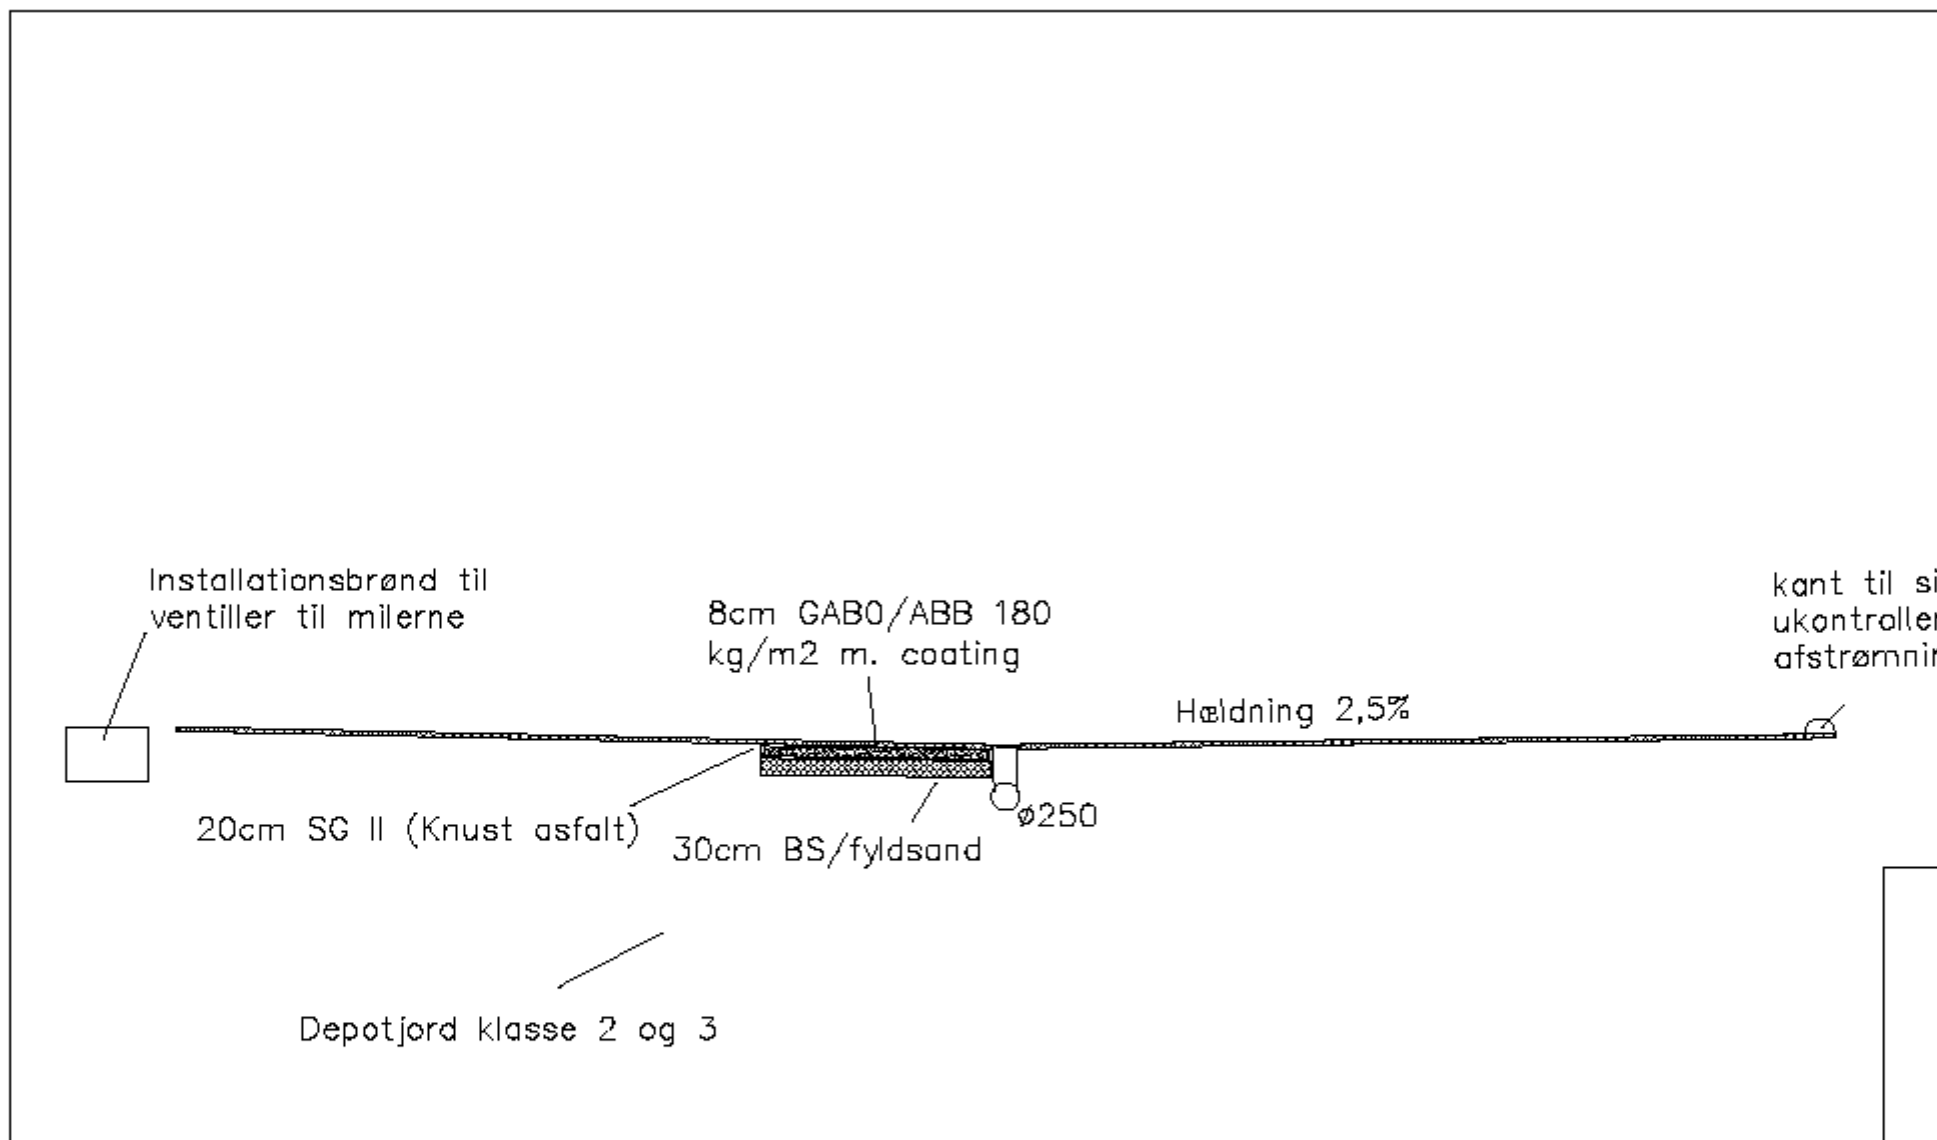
Installationsbrønd til ventiller til milerne

8cm GAB0/ABB 180 kg/m2 m. coating

kant til si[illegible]
ukontrolle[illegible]
afstrømni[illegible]

Hældning 2,5%

20cm SG II (Knust asfalt)

30cm BS/fyldsand

ø250

Depotjord klasse 2 og 3